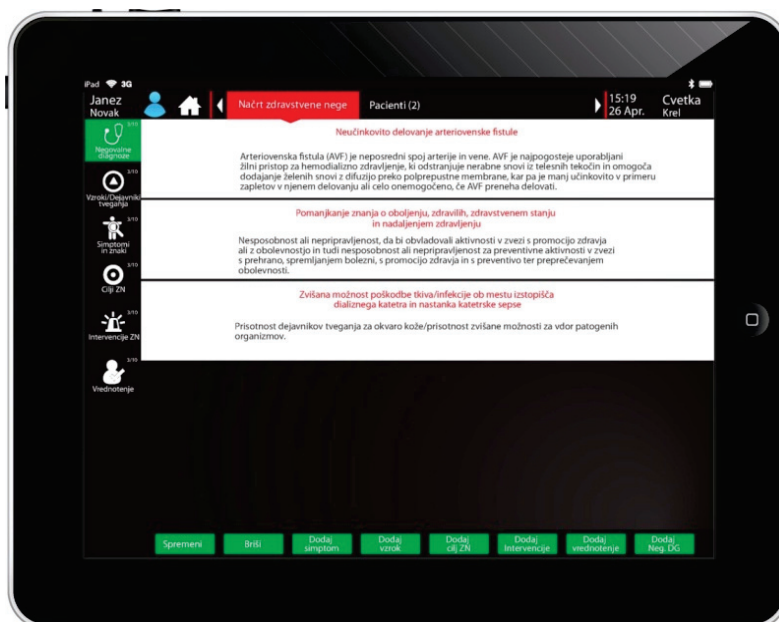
iPad 3G

Janez Novak

Načrt zdravstvene nege

Pacienti (2)

15:19 26 Apr.

Cvetka Krel

3/10 Negovalne diagnoze

3/10 Vzroki/Dejavniki tveganja

3/10 Simptomi in znaki

3/10 Cilji ZN

3/10 Intervencije ZN

3/10 Vrednotenje

Neučinkovito delovanje arteriovenske fistule

Arteriovenska fistula (AVF) je neposredni spoj arterije in vene. AVF je najpogosteje uporabljani žilni pristop za hemodializno zdravljenje, ki odstranjuje nerabne snovi iz telesnih tekočin in omogoča dodajanje želenih snovi z difuzijo preko polprepustne membrane, kar pa je manj učinkovito v primeru zapletov v njenem delovanju ali celo onemogočeno, če AVF preneha delovati.

Pomanjkanje znanja o obolenju, zdravilih, zdravstvenem stanju in nadaljnjem zdravljenju

Nesposobnost ali nepripravljenost, da bi obvladovali aktivnosti v zvezi s promocijo zdravja ali z obolevnostjo in tudi nesposobnost ali nepripravljenost za preventivne aktivnosti v zvezi s prehrano, spremljanjem bolezni, s promocijo zdravja in s preventivo ter preprečevanjem obolevnosti.

Zvišana možnost poškodbe tkiva/infekcije ob mestu izstopišča dializnega katetra in nastanka katetrske sepse

Prisotnost dejavnikov tveganja za okvaro kože/prisotnost zvišane možnosti za vdor patogenih organizmov.

Spremeni | Briši | Dodaj simptom | Dodaj vzrok | Dodaj cilj ZN | Dodaj Intervencije | Dodaj vrednotenje | Dodaj Neg. DG